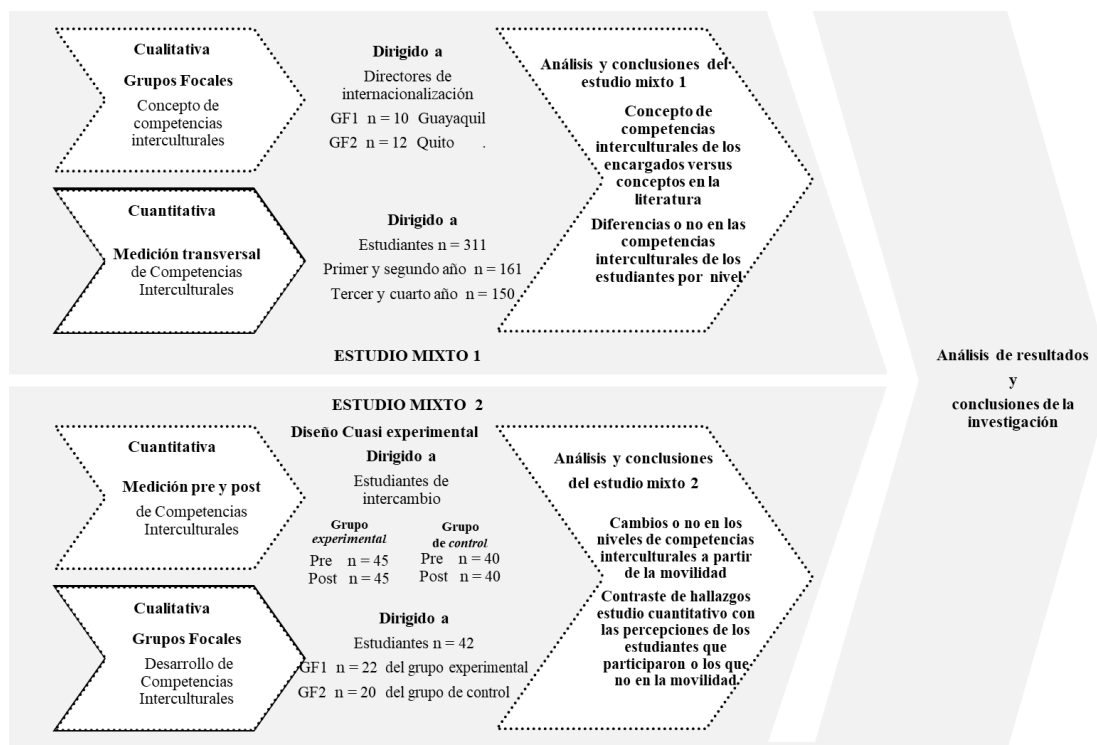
Cualitativa

Grupos Focales

Concepto de competencias interculturales

Dirigido a

Directores de internacionalización

GF1 n = 10 Guayaquil

GF2 n = 12 Quito .

Análisis y conclusiones del estudio mixto 1

Concepto de competencias interculturales de los encargados versus conceptos en la literatura

Diferencias o no en las competencias interculturales de los estudiantes por nivel

Cuantitativa

Medición transversal de Competencias Interculturales

Dirigido a

Estudiantes n = 311

Primer y segundo año n = 161

Tercer y cuarto año n = 150

ESTUDIO MIXTO 1

Análisis de resultados y conclusiones de la investigación

ESTUDIO MIXTO 2

Diseño Cuasi experimental

Cuantitativa

Medición pre y post de Competencias Interculturales

Dirigido a

Estudiantes de intercambio

Grupo *experimental*

Pre n = 45

Post n = 45

Grupo de *control*

Pre n = 40

Post n = 40

Análisis y conclusiones del estudio mixto 2

Cambios o no en los niveles de competencias interculturales a partir de la movilidad

Contraste de hallazgos estudio cuantitativo con las percepciones de los estudiantes que participaron o los que no en la movilidad.

Cualitativa

Grupos Focales

Desarrollo de Competencias Interculturales

Dirigido a

Estudiantes n = 42

GF1 n = 22 del grupo experimental

GF2 n = 20 del grupo de control